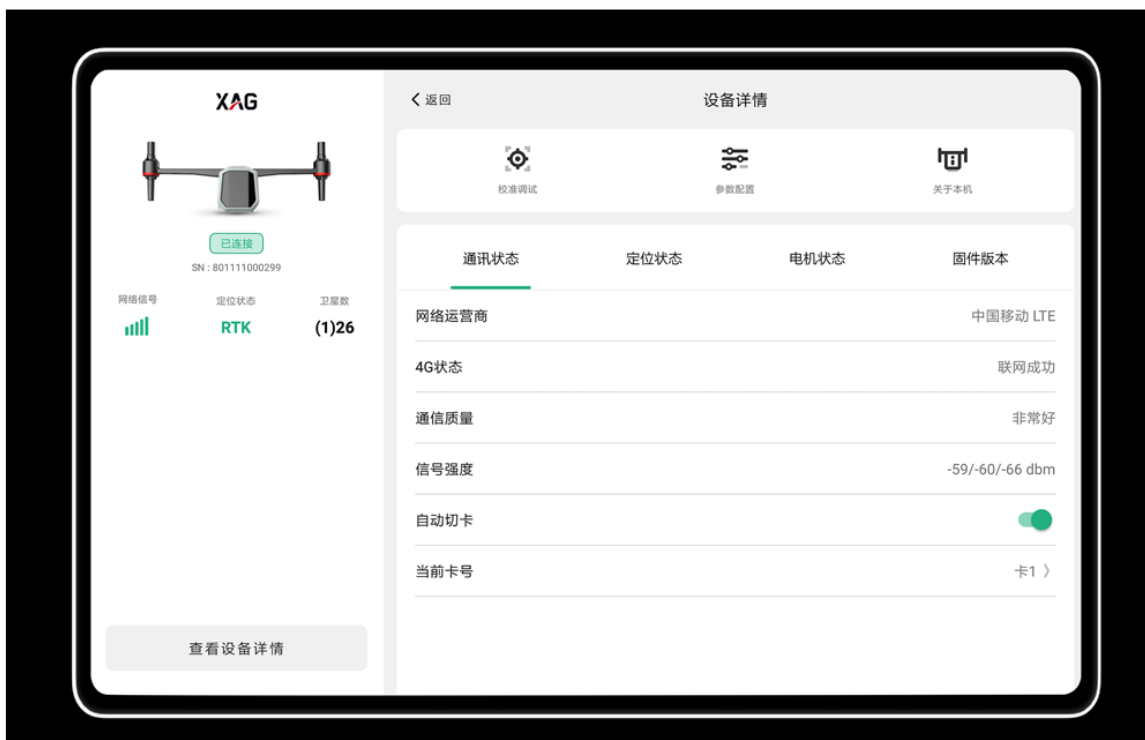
XAG

已连接
SN : 801111000299

网络信号
定位状态 RTK
卫星数 (1)26

查看设备详情

< 返回
设备详情

校准调试
参数配置
关于本机

通讯状态
定位状态
电机状态
固件版本

| 网络运营商 | 中国移动 LTE |
|---|---|
| 4G状态 | 联网成功 |
| 通信质量 | 非常好 |
| 信号强度 | -59/-60/-66 dbm |
| 自动切卡 | |
| 当前卡号 | 卡1 〉 |